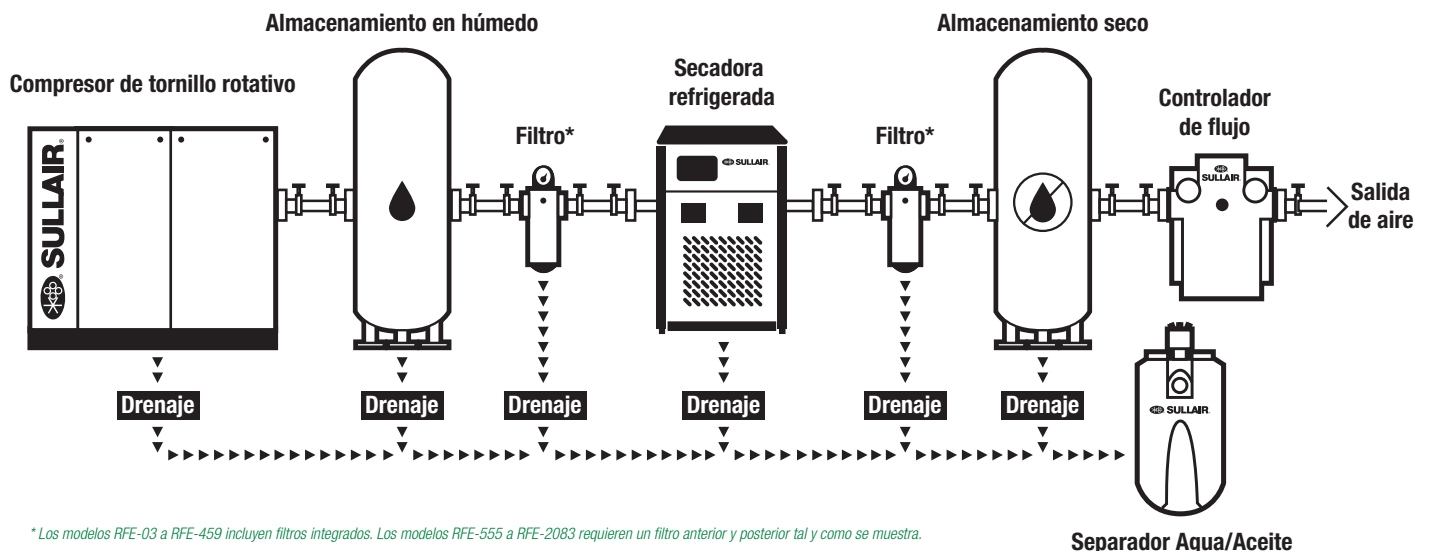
Almacenamiento en húmedo

Almacenamiento seco

Compresor de tornillo rotativo

SULLAIR

Secadora refrigerada

SULLAIR

Filtro*

Filtro*

Controlador de flujo

SULLAIR

Salida de aire

Drenaje

Drenaje

Drenaje

Drenaje

Drenaje

Drenaje

SULLAIR

* Los modelos RFE-03 a RFE-459 incluyen filtros integrados. Los modelos RFE-555 a RFE-2083 requieren un filtro anterior y posterior tal y como se muestra.

Separador Agua/Aceite